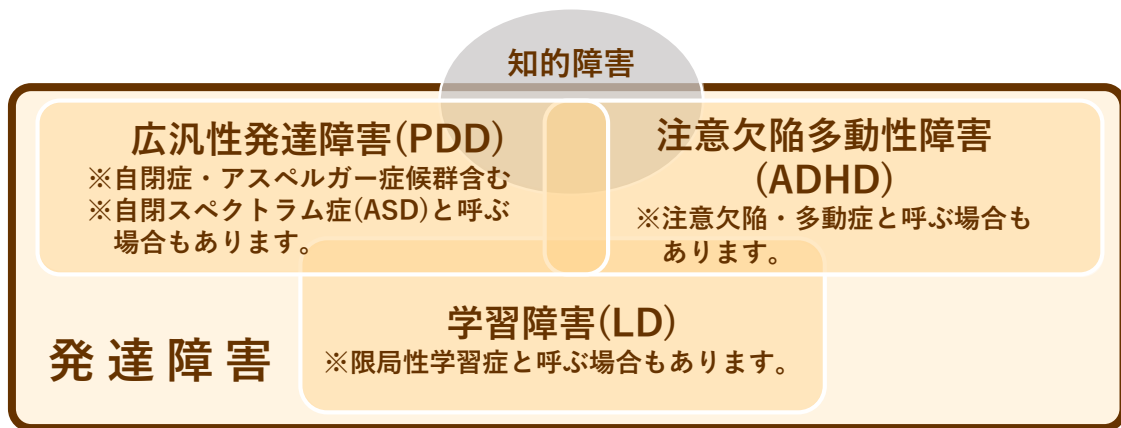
知的障害

広汎性発達障害(PDD)
※自閉症・アスペルガー症候群含む
※自閉スペクトラム症(ASD)と呼ぶ場合もあります。

注意欠陥多動性障害
(ADHD)
※注意欠陥・多動症と呼ぶ場合もあります。

学習障害(LD)
※限局性学習症と呼ぶ場合もあります。

発達障害